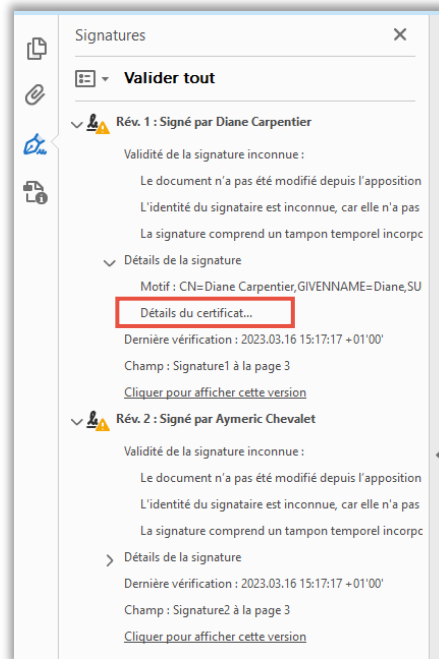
Signatures

Valider tout

Rév. 1 : Signé par Diane Carpentier

Validité de la signature inconnue :

Le document n'a pas été modifié depuis l'apposition

L'identité du signataire est inconnue, car elle n'a pas

La signature comprend un tampon temporel incorpc

Détails de la signature

Motif : CN=Diane Carpentier,GIVENNAME=Diane,SU

Détails du certificat...

Dernière vérification : 2023.03.16 15:17:17 +01'00'

Champ : Signature1 à la page 3

Cliquer pour afficher cette version

Rév. 2 : Signé par Aymeric Chevalet

Validité de la signature inconnue :

Le document n'a pas été modifié depuis l'apposition

L'identité du signataire est inconnue, car elle n'a pas

La signature comprend un tampon temporel incorpc

Détails de la signature

Dernière vérification : 2023.03.16 15:17:17 +01'00'

Champ : Signature2 à la page 3

Cliquer pour afficher cette version